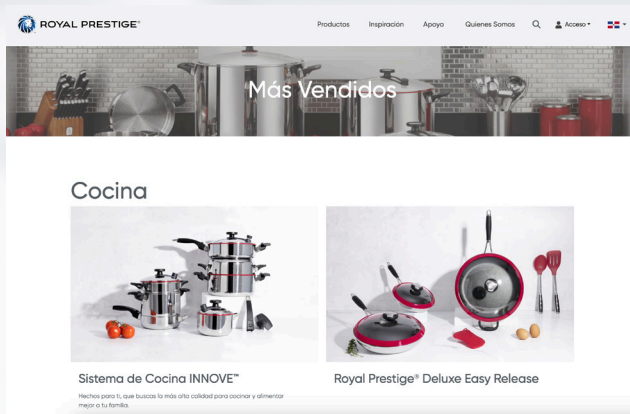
ROYAL PRESTIGE®

Productos Inspiración Apoyo Quienes Somos Acceso

Más Vendidos

Cocina

Sistema de Cocina INNOVE™

Hechos para ti, que buscas lo más alta calidad para cocinar y alimentar mejor a tu familia.

Royal Prestige® Deluxe Easy Release